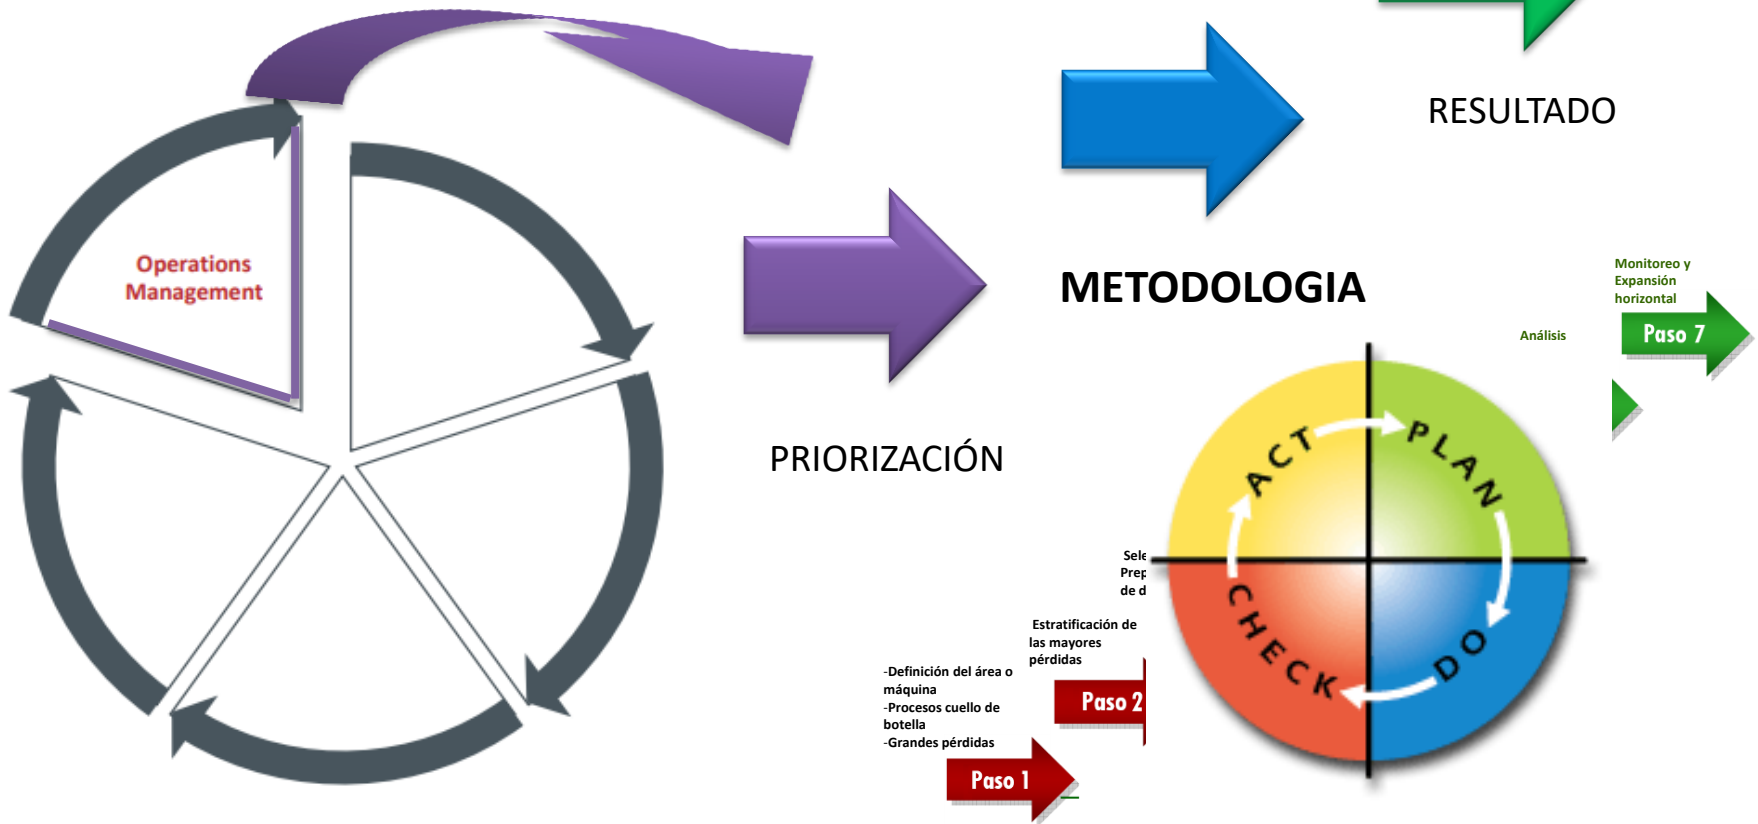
Operations Management

RESULTADO

METODOLOGIA

Monitoreo y Expansión horizontal

Análisis

Paso 7

PRIORIZACIÓN

ACT

PLAN

DO

CHECK

Sele
Prep
de d

Estratificación de las mayores pérdidas

-Definición del área o máquina
-Procesos cuello de botella
-Grandes pérdidas

Paso 2

Paso 1